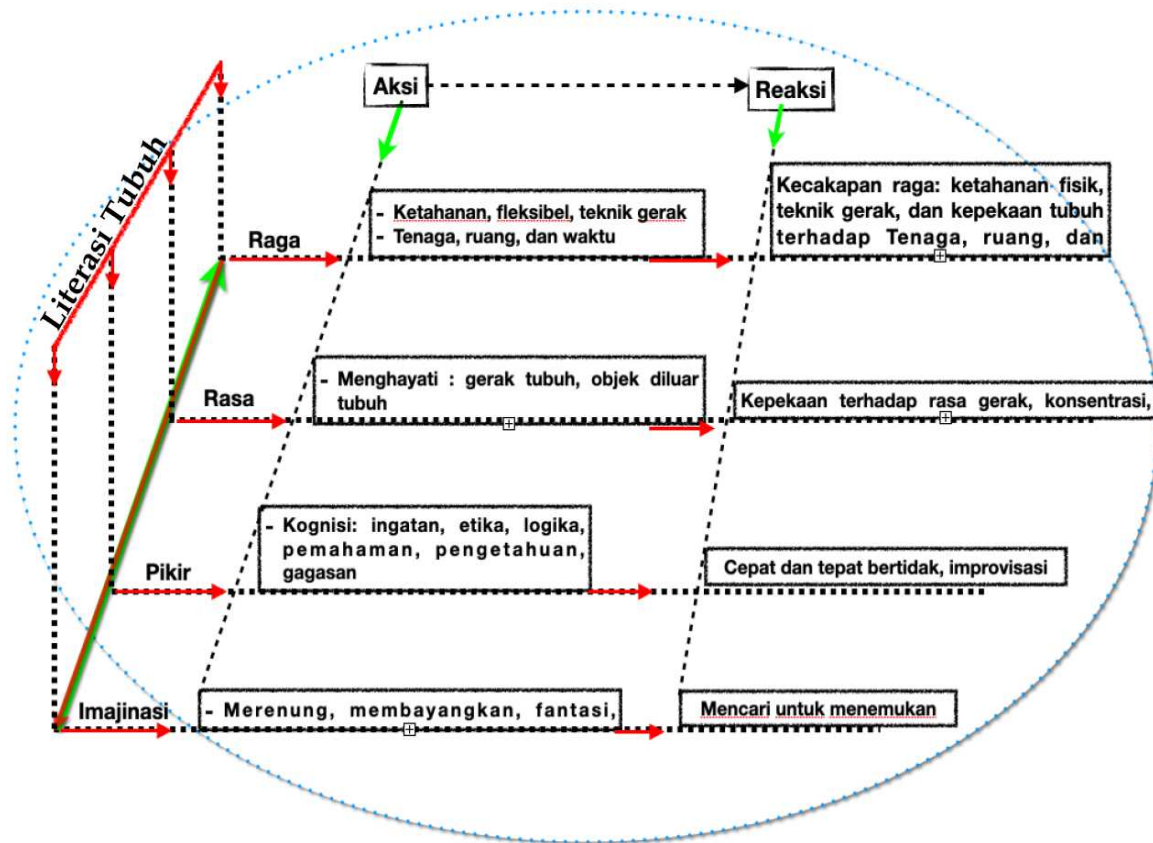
Literasi Tubuh

Aksi

Reaksi

Raga

- Ketahanan, fleksibel, teknik gerak
- Tenaga, ruang, dan waktu

Kecakapan raga: ketahanan fisik, teknik gerak, dan kepekaan tubuh terhadap Tenaga, ruang, dan

Rasa

- Menghayati : gerak tubuh, objek diluar tubuh

Kepekaan terhadap rasa gerak, konsentrasi,

Pikir

- Kognisi: ingatan, etika, logika, pemahaman, pengetahuan, gagasan

Cepat dan tepat bertidak, improvisasi

Imajinasi

- Merenung, membayangkan, fantasi,

Mencari untuk menemukan